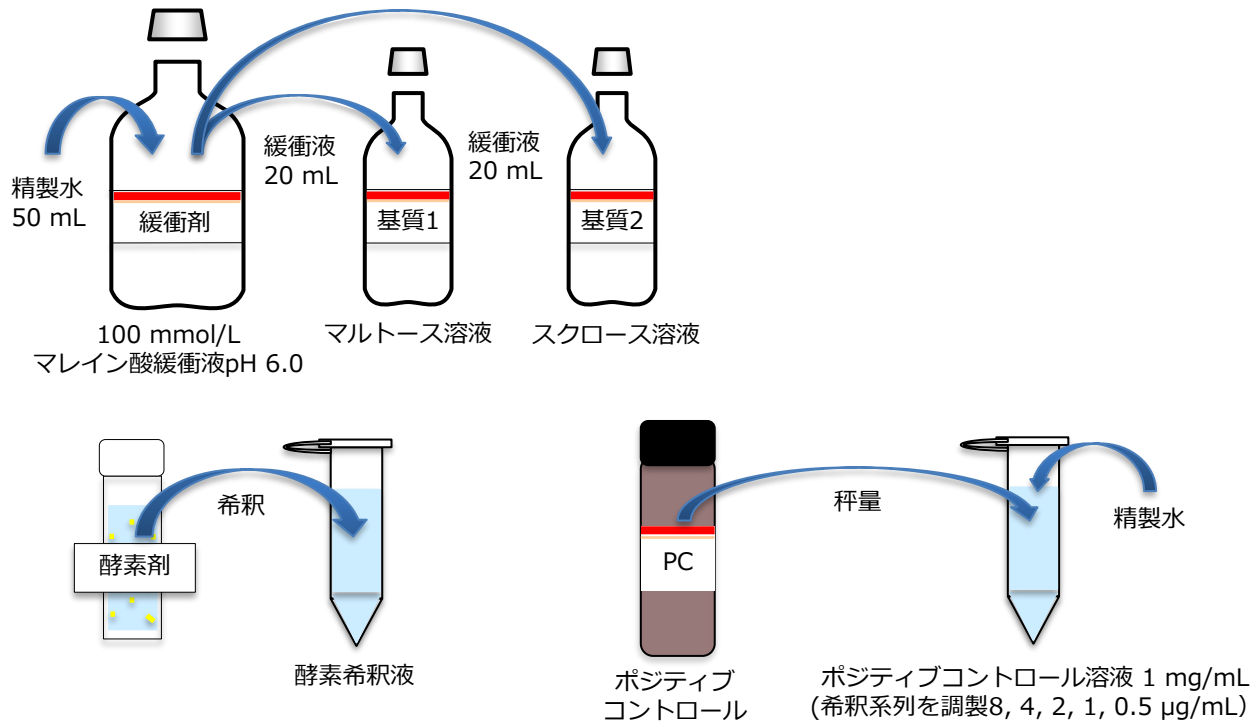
精製水
50 mL

緩衝剤

緩衝液
20 mL

基質1

緩衝液
20 mL

基質2

100 mmol/L
マレイン酸緩衝液pH 6.0

マルトース溶液

スクロース溶液

希釈

酵素剤

酵素希釈液

秤量

PC

精製水

ポジティブ
コントロール

ポジティブコントロール溶液 1 mg/mL
(希釈系列を調製8, 4, 2, 1, 0.5 μg/mL)